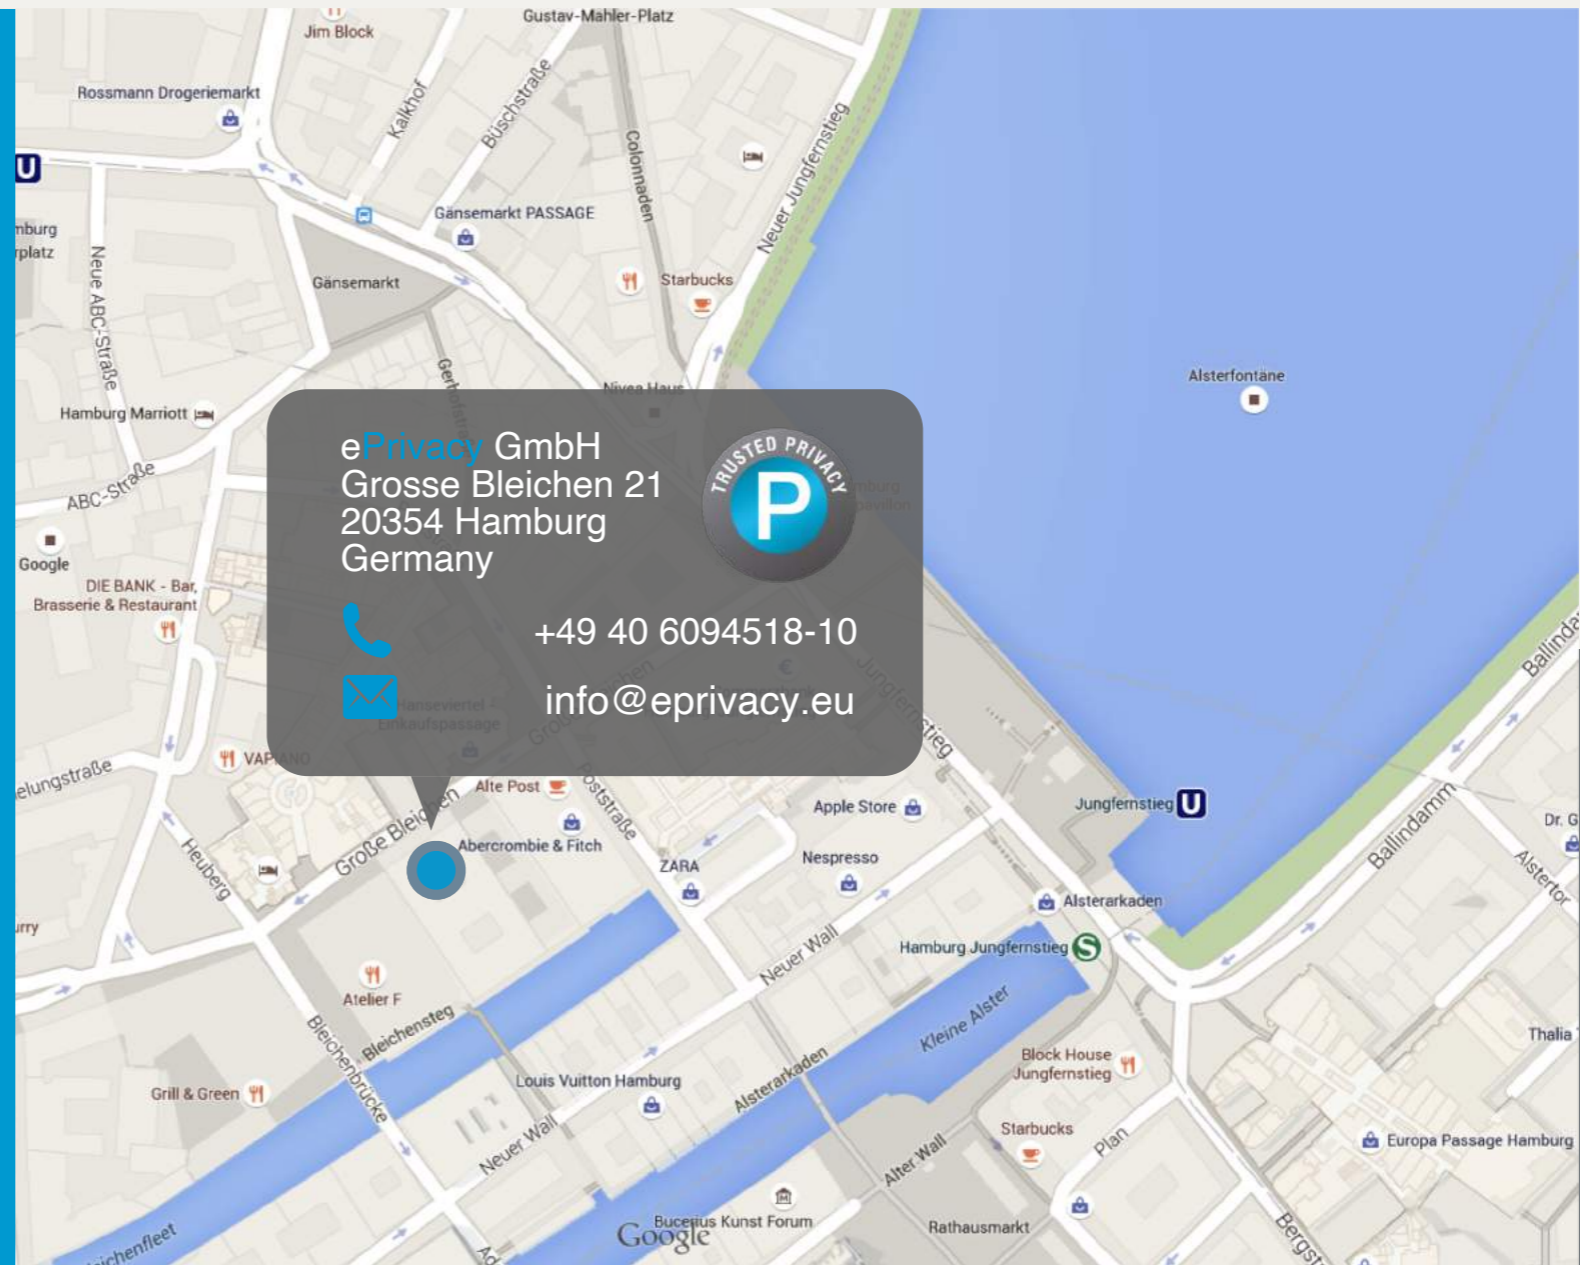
ePrivacy GmbH
Grosse Bleichen 21
20354 Hamburg
Germany

TRUSTED PRIVACY
P

+49 40 6094518-10

info@eprivacy.eu

Jim Block
Gustav-Mahler-Platz
Rossmann Drogeriemarkt
Kalkhof
Büschstraße
Colonnaden
Neuer Jungfernstieg
U
mburg
rplatz
Gänsemarkt PASSAGE
Neue ABC-Straße
Gänsemarkt
Starbucks
Gerhofstraße
Nivea Haus
Alsterfontäne
Hamburg Marriott
ABC-Straße
Google
DIE BANK - Bar, Brasserie & Restaurant
VAPIANO
elungstraße
Alte Post
Große Bleichen
Poststraße
Jungfernstieg
Apple Store
Jungfernstieg
Ballindamm
Dr. G
Heuberg
Abercrombie & Fitch
ZARA
Nespresso
Alstertor
rry
Alsterarkaden
Neuer Wall
Hamburg Jungfernstieg
Atelier F
Bleichenbrücke
Bleichensteg
Kleine Alster
Thalia
Grill & Green
Louis Vuitton Hamburg
Alsterarkaden
Block House Jungfernstieg
Neuer Wall
Starbucks
Plan
Europa Passage Hamburg
Alter Wall
Bucerius Kunst Forum
Rathausmarkt
Bergstr
ichenfleet
Google